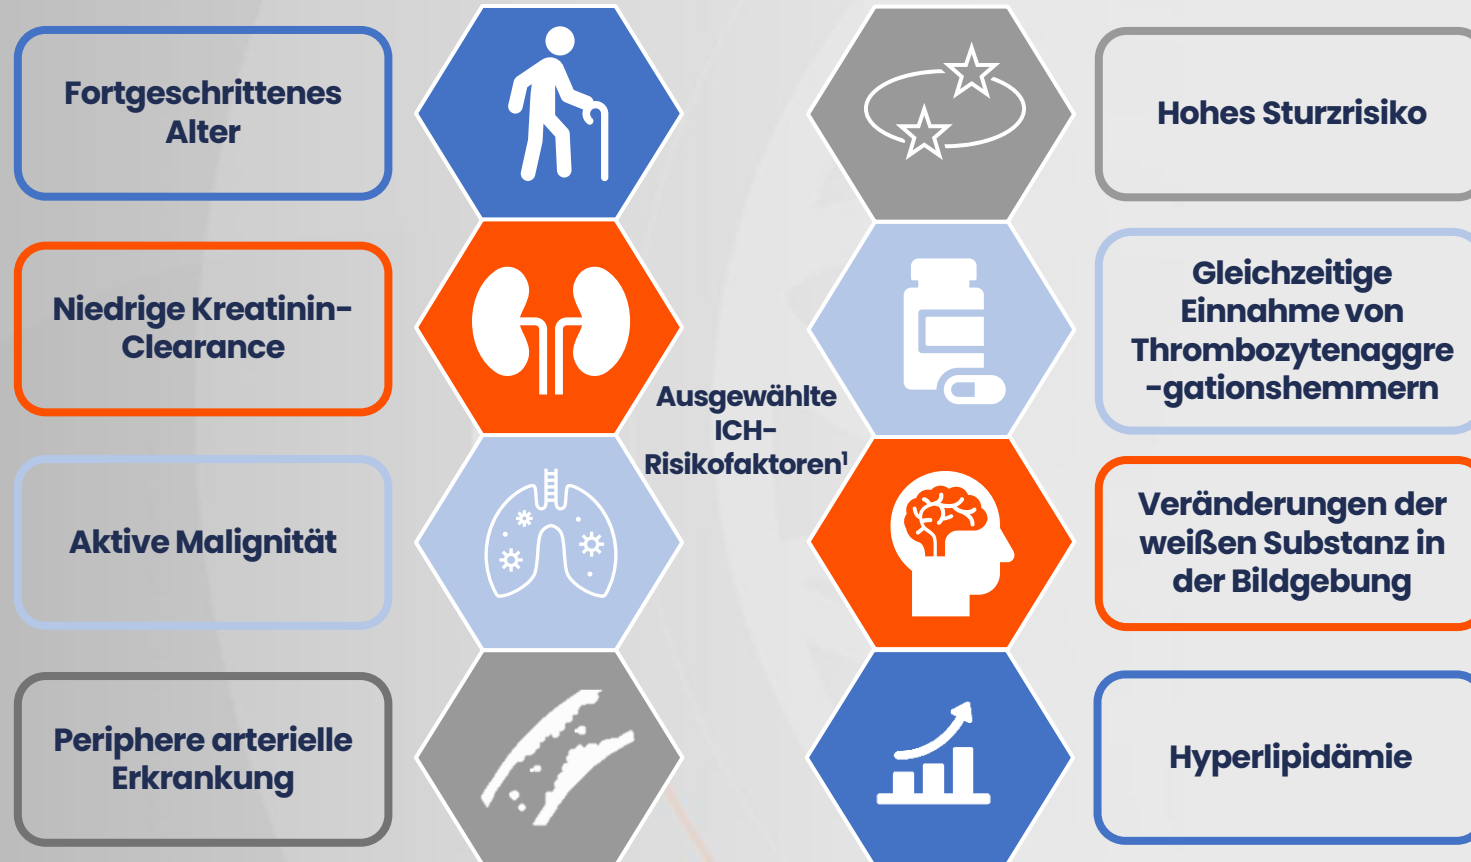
Fortgeschrittenes Alter

Niedrige Kreatinin-Clearance

Aktive Malignität

Periphere arterielle Erkrankung

Ausgewählte ICH-Risikofaktoren$^1$

Hohes Sturzrisiko

Gleichzeitige Einnahme von Thrombozytenaggre -gationshemmern

Veränderungen der weißen Substanz in der Bildgebung

Hyperlipidämie